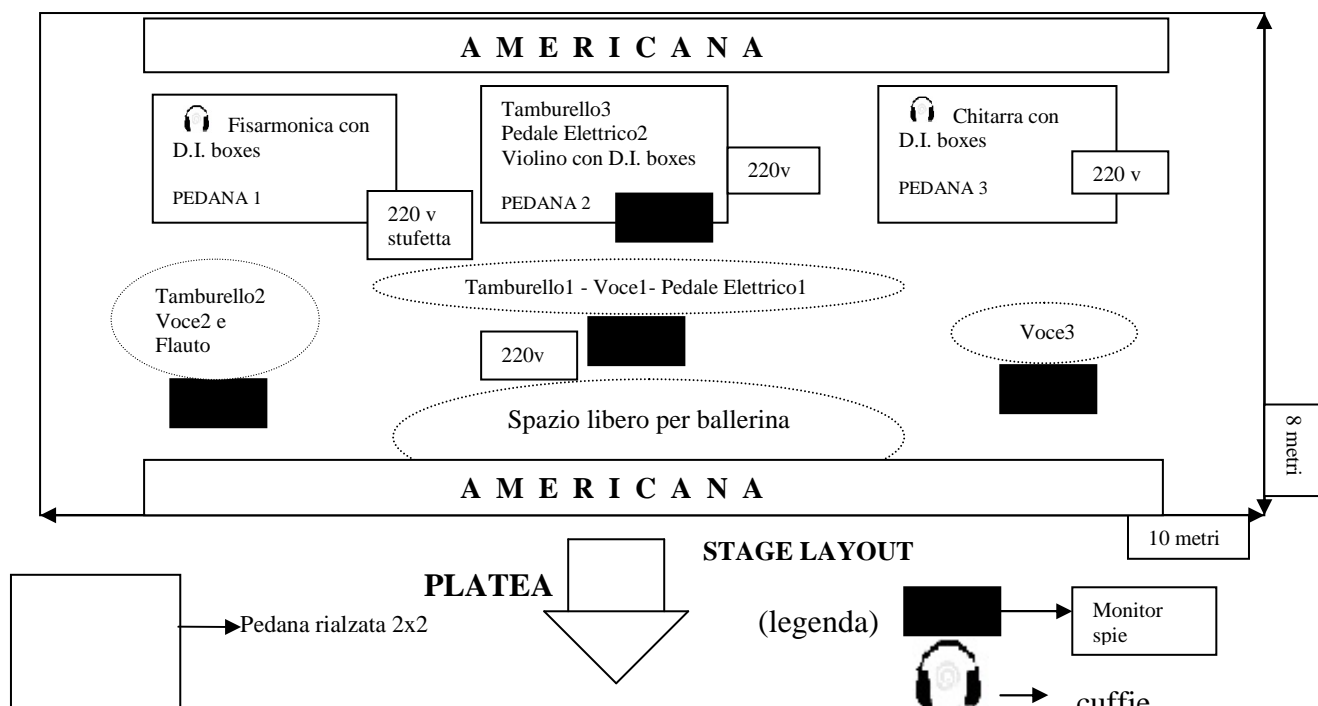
A M E R I C A N A

Fisarmonica con D.I. boxes

PEDANA 1

220 v stufetta

Tamburello3
Pedale Elettrico2
Violino con D.I. boxes

PEDANA 2

220v

Chitarra con D.I. boxes

PEDANA 3

220 v

Tamburello1 - Voce1- Pedale Elettrico1

Tamburello2
Voce2 e
Flauto

220v

Voce3

Spazio libero per ballerina

8 metri

A M E R I C A N A

10 metri

STAGE LAYOUT

PLATEA

Pedana rialzata 2x2

(legenda)

Monitor spie

cuffie